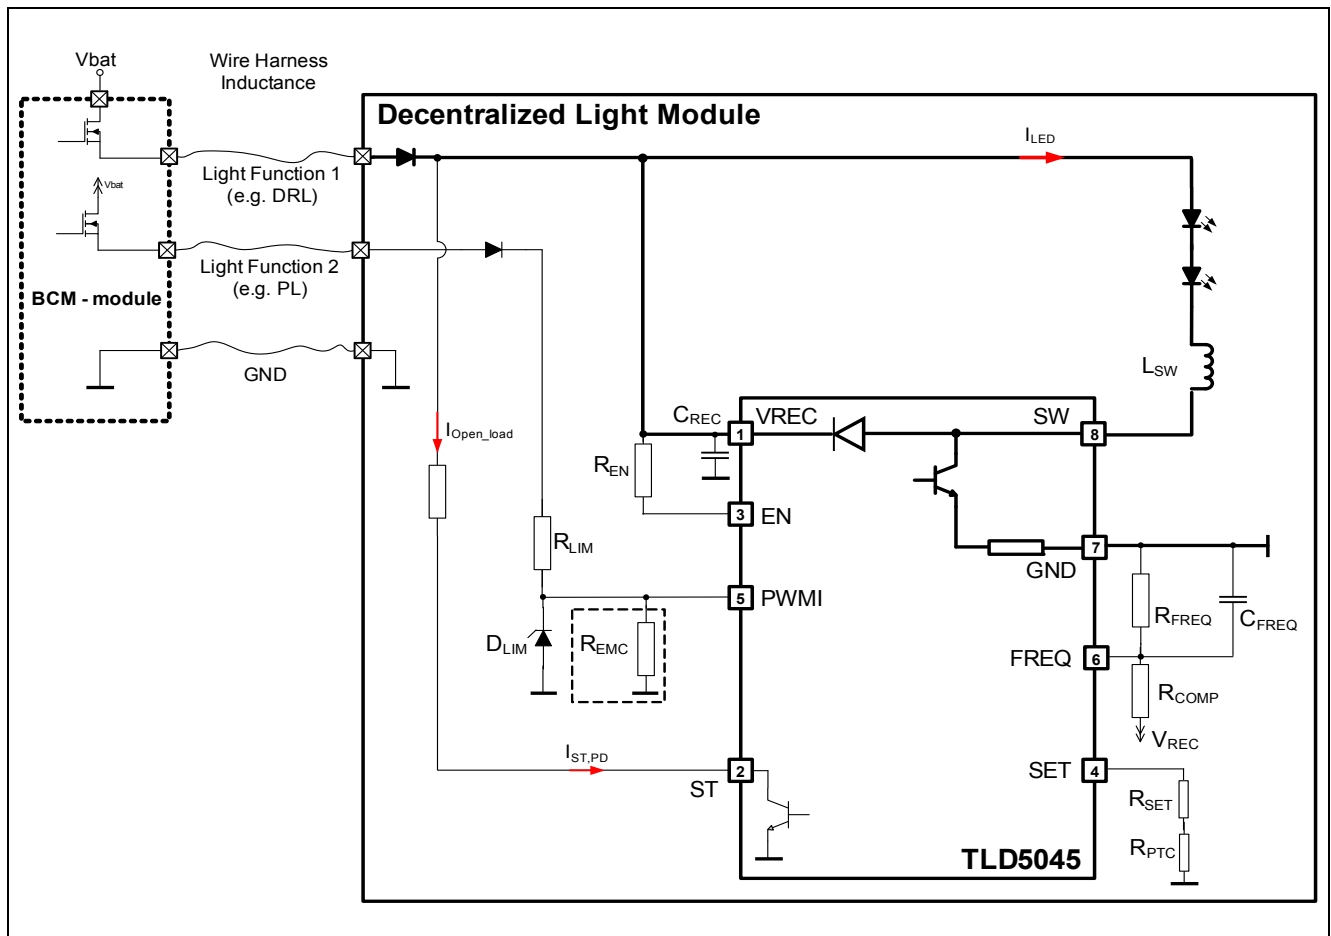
Vbat

Wire Harness Inductance

Decentralized Light Module

$I_{LED}$

Vbat

Light Function 1 (e.g. DRL)

Light Function 2 (e.g. PL)

BCM - module

GND

$L_{SW}$

$C_{REC}$

VREC

SW

1

8

$I_{Open\_load}$

$R_{EN}$

3

EN

7

GND

$R_{LIM}$

5

PWMI

$R_{FREQ}$

$C_{FREQ}$

$D_{LIM}$

$R_{EMC}$

FREQ

6

$R_{COMP}$

$V_{REC}$

$I_{ST,PD}$

2

ST

SET

4

$R_{SET}$

$R_{PTC}$

TLD5045